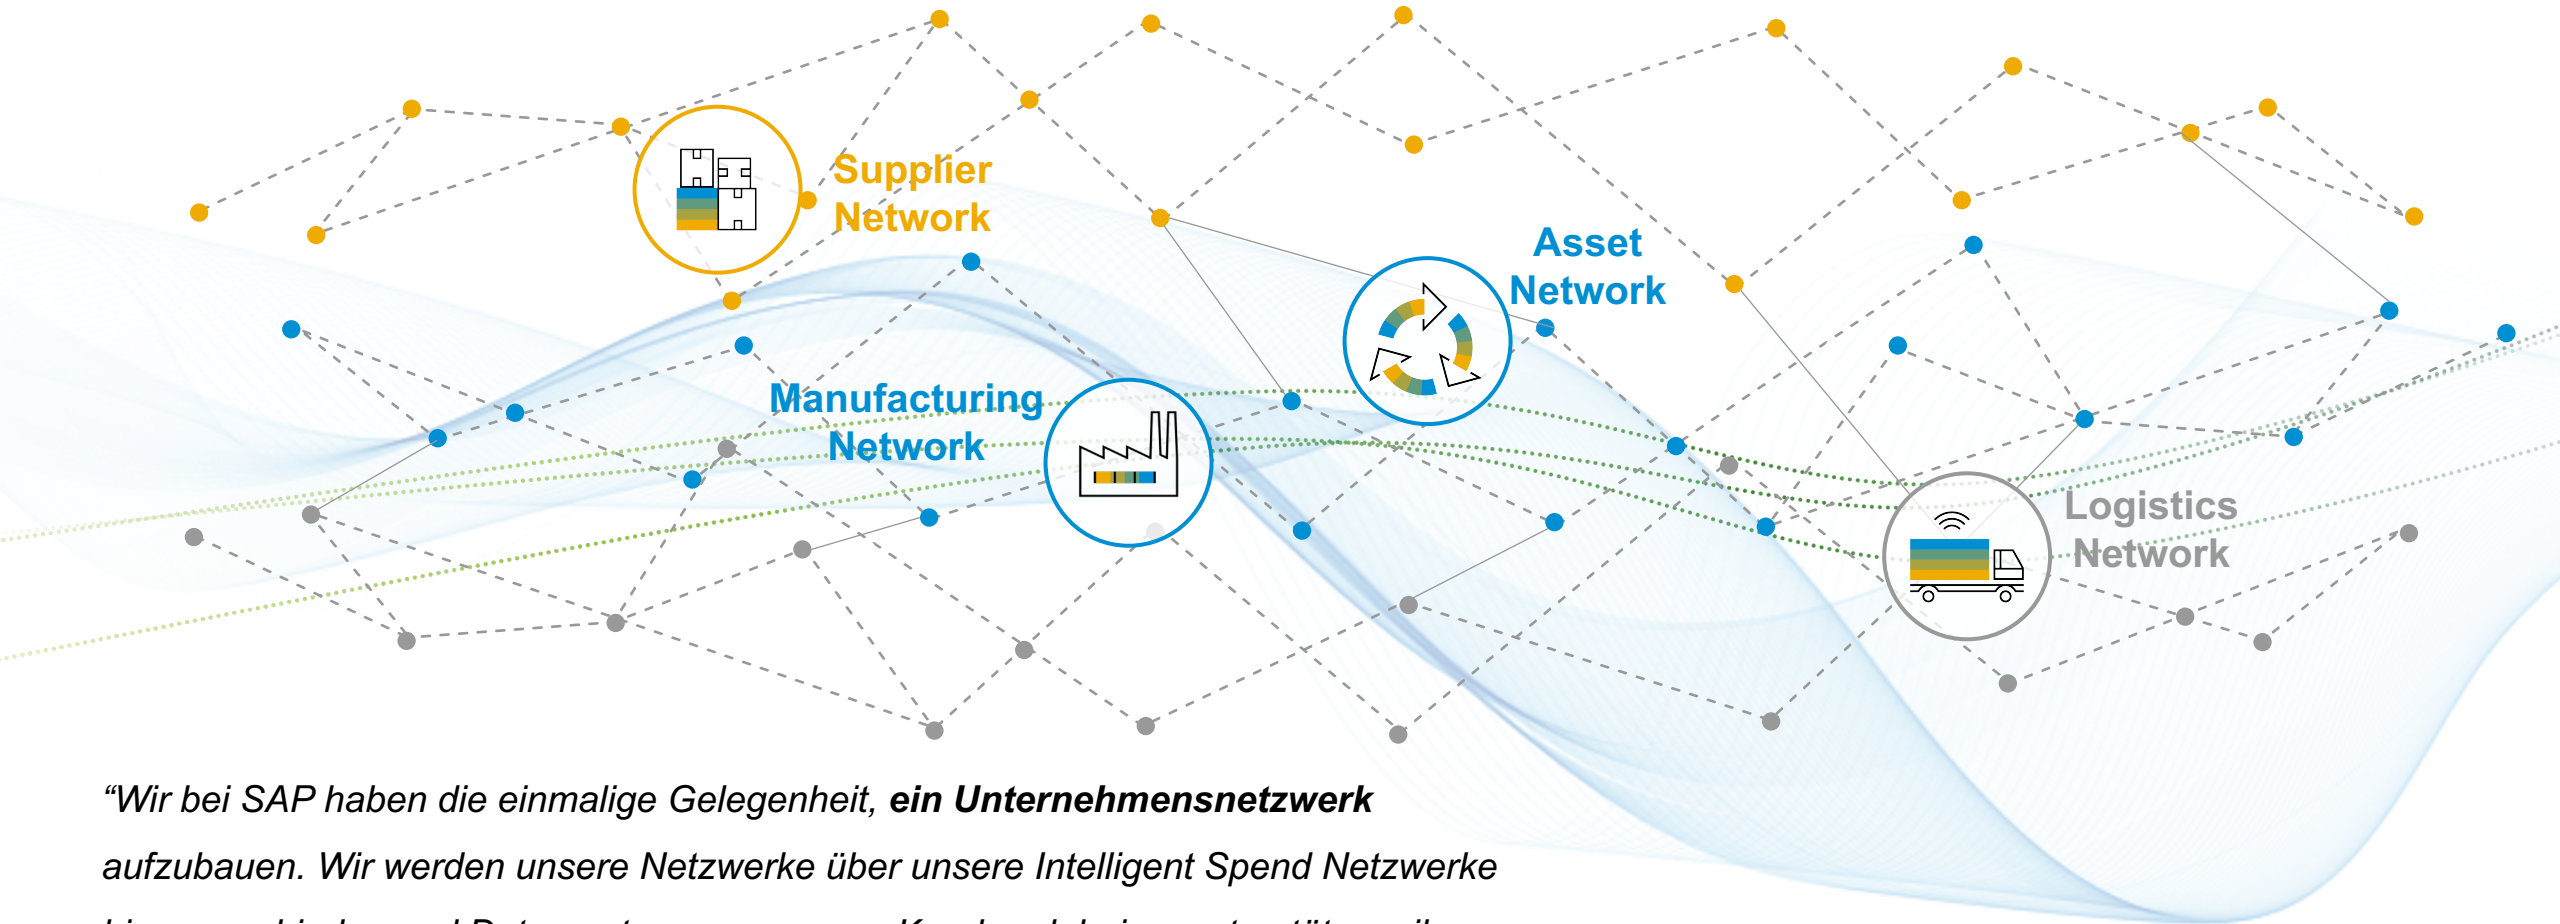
Supplier Network

Asset Network

Manufacturing Network

Logistics Network

“Wir bei SAP haben die einmalige Gelegenheit, **ein Unternehmensnetzwerk** aufzubauen. Wir werden unsere Netzwerke über unsere Intelligent Spend Netzwerke

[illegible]